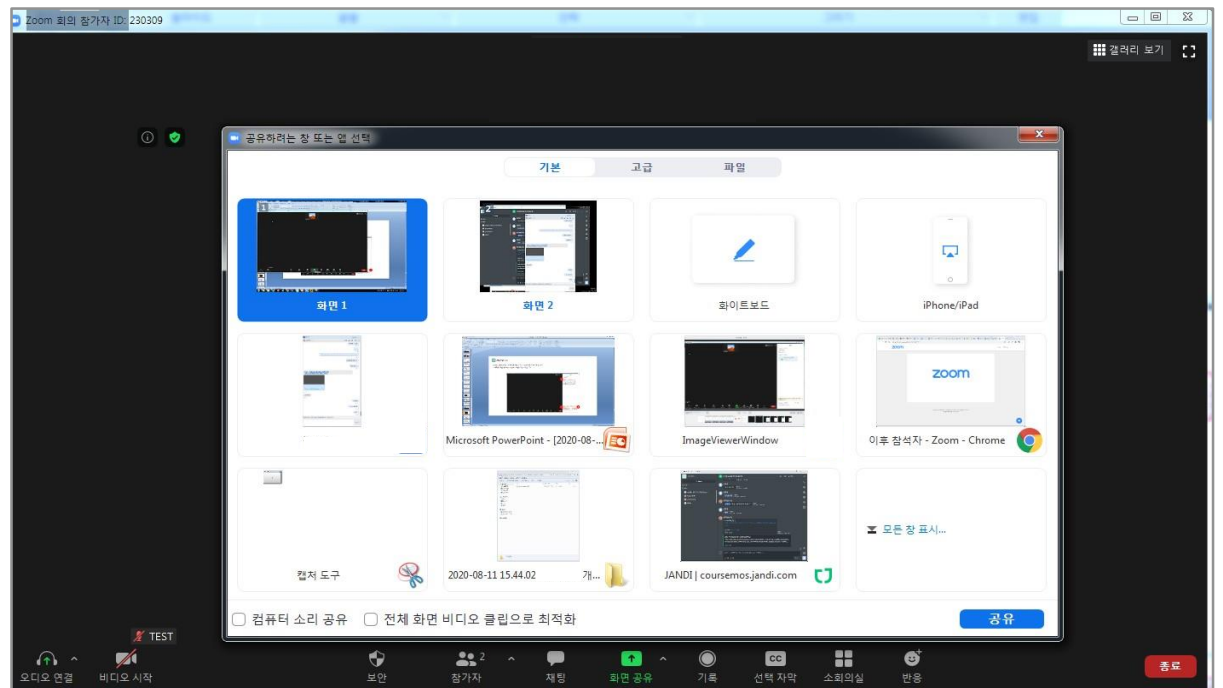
Zoom 회의 참가자 ID: 230309

갤러리 보기

공유하려는 창 또는 앱 선택

기본 고급 파일

화면 1
화면 2
화이트보드
iPhone/iPad

Microsoft PowerPoint - [2020-08-...
ImageViewerWindow
zoom
이후 참석자 - Zoom - Chrome

캡처 도구
2020-08-11 15.44.02 개...
JANDI | coursemos.jandi.com
모든 창 표시...

컴퓨터 소리 공유 전체 화면 비디오 클립으로 최적화
공유

TEST
오디오 연결 비디오 시작 보안 참가자 2 채팅 화면 공유 기록 선택 자막 소회의실 반응 종료